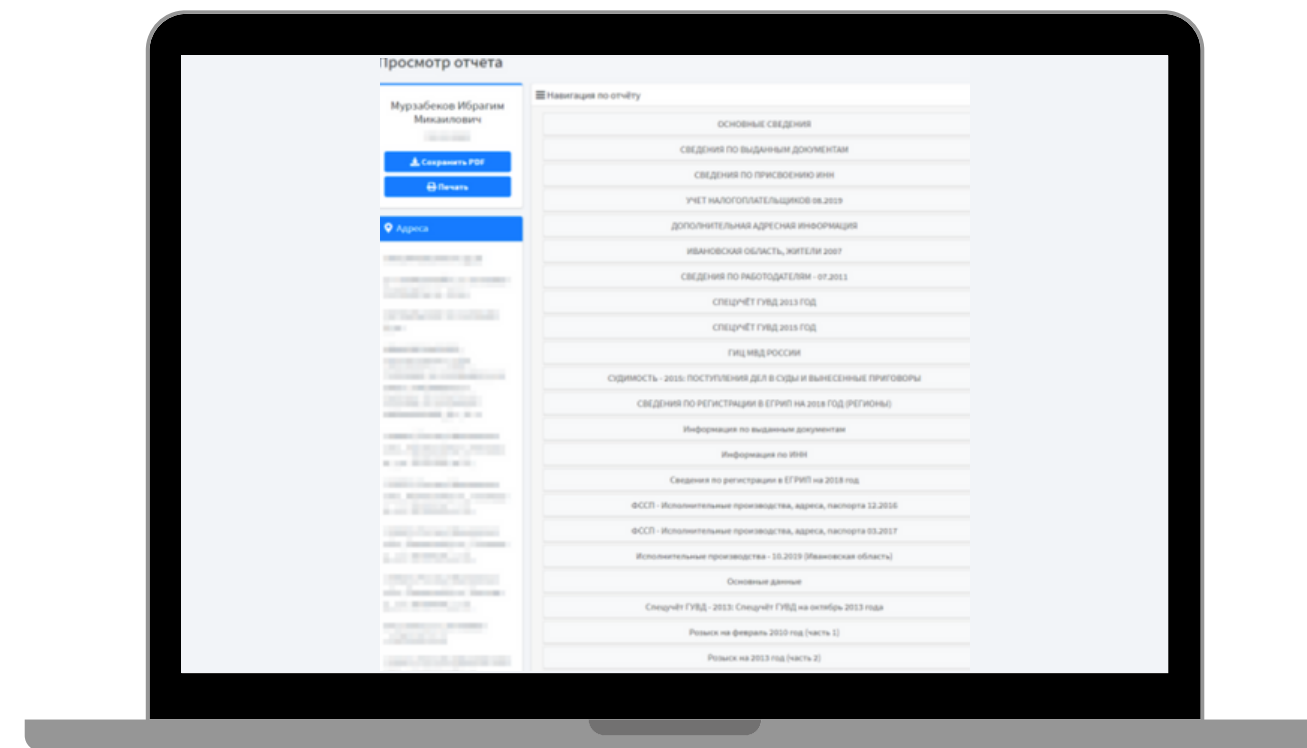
Просмотр отчета

Мурзабеков Ибрагим Микаилович

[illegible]

Сохранить PDF

Печать

Адреса

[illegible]

Навигация по отчёту

ОСНОВНЫЕ СВЕДЕНИЯ

СВЕДЕНИЯ ПО ВЫДАННЫМ ДОКУМЕНТАМ

СВЕДЕНИЯ ПО ПРИСВОЕНИЮ ИНН

УЧЕТ НАЛОГОПЛАТЕЛЬЩИКОВ 08.2019

ДОПОЛНИТЕЛЬНАЯ АДРЕСНАЯ ИНФОРМАЦИЯ

ИВАНОВСКАЯ ОБЛАСТЬ, ЖИТЕЛИ 2007

СВЕДЕНИЯ ПО РАБОТОДАТЕЛЯМ - 07.2011

СПЕЦУЧЁТ ГУВД 2013 ГОД

СПЕЦУЧЁТ ГУВД 2015 ГОД

ГИЦ МВД РОССИИ

СУДИМОСТЬ - 2015: ПОСТУПЛЕНИЯ ДЕЛ В СУДЫ И ВЫНЕСЕННЫЕ ПРИГОВОРЫ

СВЕДЕНИЯ ПО РЕГИСТРАЦИИ В ЕГРИП НА 2018 ГОД (РЕГИОНЫ)

Информация по выданным документам

Информация по ИНН

Сведения по регистрации в ЕГРИП на 2018 год

ФССП - Исполнительные производства, адреса, паспорта 12.2016

ФССП - Исполнительные производства, адреса, паспорта 03.2017

Исполнительные производства - 10.2019 (Ивановская область)

Основные данные

Спецучёт ГУВД - 2013: Спецучёт ГУВД на октябрь 2013 года

Розыск на февраль 2010 год (часть 1)

Розыск на 2013 год (часть 2)